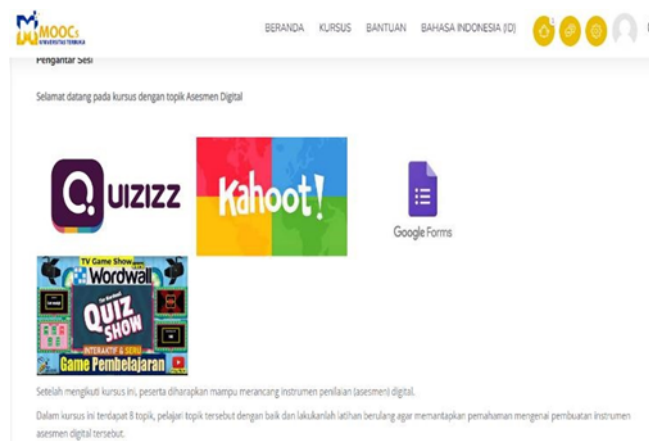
MOOCs UNIVERSITAS TERBUKA

BERANDA KURSUS BANTUAN BAHASA INDONESIA (ID)

1

Pengantar Sesi

Selamat datang pada kursus dengan topik Asesmen Digital

QUIZIZZ

Kahoot!

Google Forms

TV Game Show Wordwall

The Ultimate QUIZ SHOW

INTERAKTIF & SERU

Game Pembelajaran

Setelah mengikuti kursus ini, peserta diharapkan mampu merancang instrumen penilaian (asesmen) digital.

Dalam kursus ini terdapat 8 topik, pelajari topik tersebut dengan baik dan lakukanlah latihan berulang agar memantapkan pemahaman mengenai pembuatan instrumen asesmen digital tersebut.